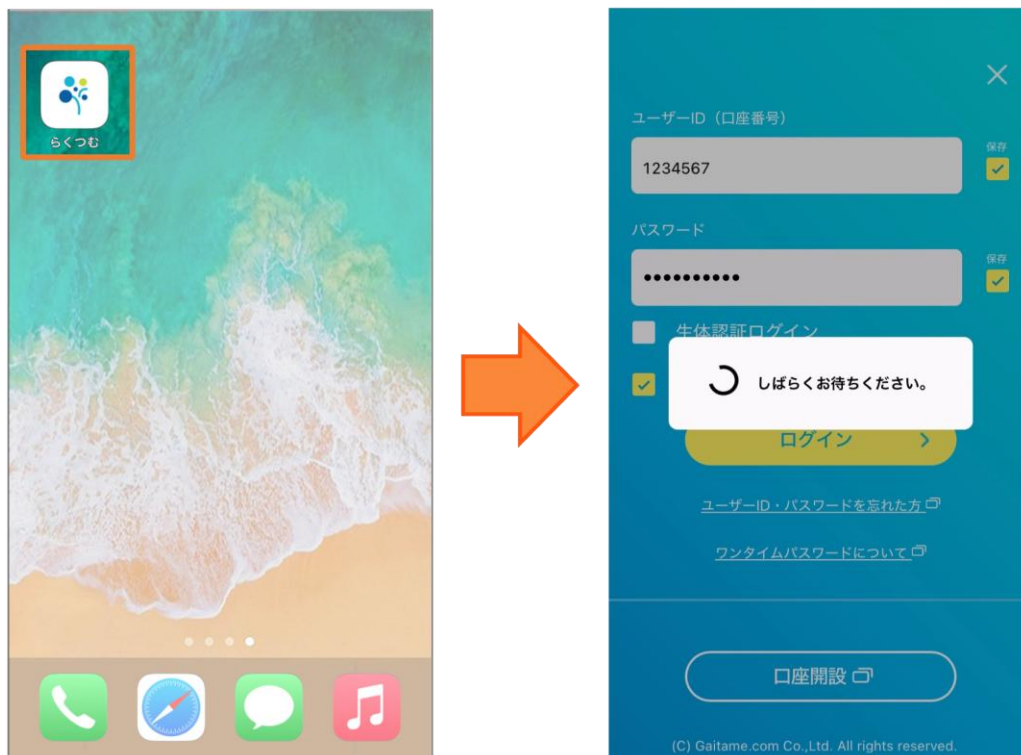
らくつむ

ユーザーID（口座番号）

1234567

保存

パスワード

••••••••••

保存

生体認証ログイン

しばらくお待ちください。

ログイン

ユーザーID・パスワードを忘れた方

ワンタイムパスワードについて

口座開設

(C) Gaitame.com Co.,Ltd. All rights reserved.